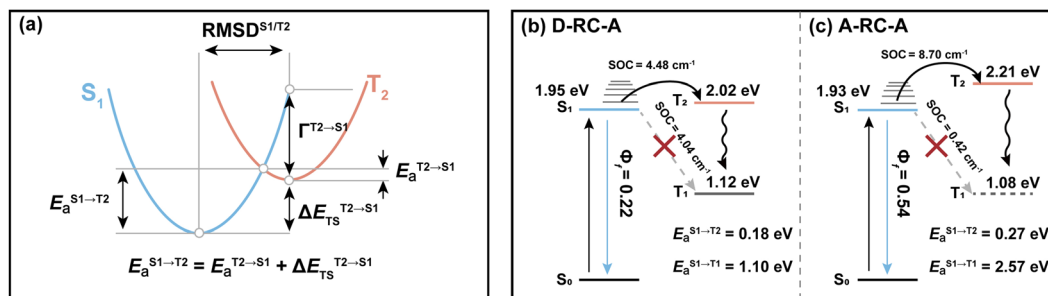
(a)

RMSD$^{S1/T2}$

$S_1$

$T_2$

$\Gamma^{T2\rightarrow S1}$

$E_a^{T2\rightarrow S1}$

$E_a^{S1\rightarrow T2}$

$\Delta E_{TS}^{T2\rightarrow S1}$

$E_a^{S1\rightarrow T2} = E_a^{T2\rightarrow S1} + \Delta E_{TS}^{T2\rightarrow S1}$

(b) D-RC-A

SOC = 4.48 cm$^{-1}$

1.95 eV

$S_1$

$T_2$

2.02 eV

SOC = 4.04 cm$^{-1}$

$\Phi_f = 0.22$

$T_1$

1.12 eV

$E_a^{S1\rightarrow T2}$ = 0.18 eV

$E_a^{S1\rightarrow T1}$ = 1.10 eV

$S_0$

(c) A-RC-A

SOC = 8.70 cm$^{-1}$

1.93 eV

$S_1$

$T_2$

2.21 eV

SOC = 0.42 cm$^{-1}$

$\Phi_f = 0.54$

$T_1$

1.08 eV

$E_a^{S1\rightarrow T2}$ = 0.27 eV

$E_a^{S1\rightarrow T1}$ = 2.57 eV

$S_0$